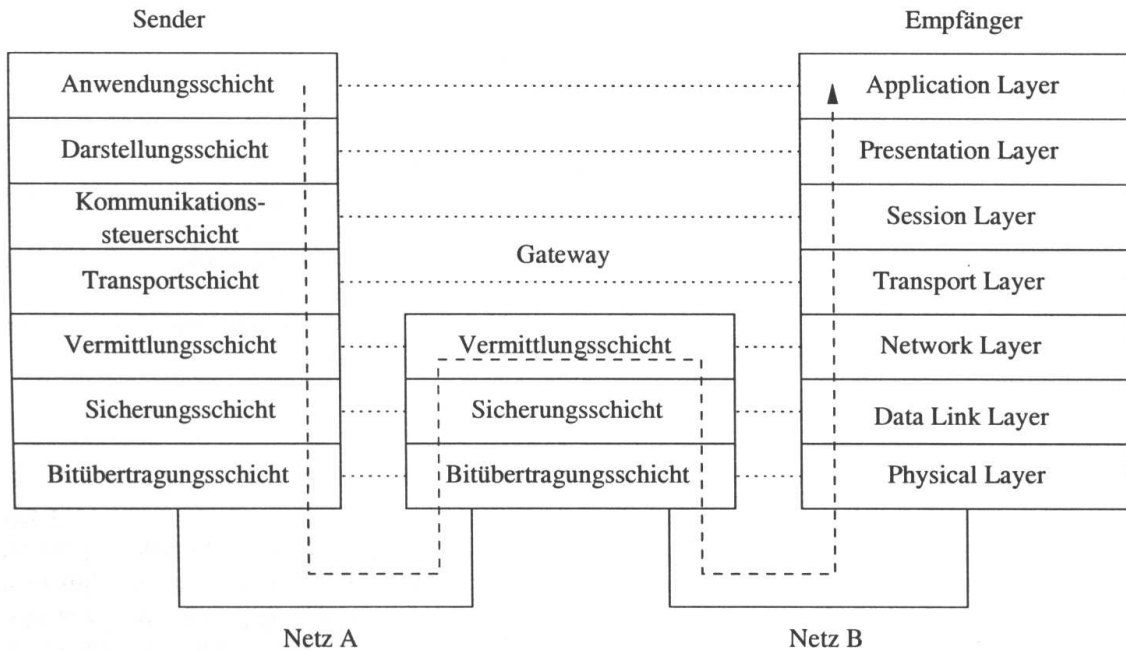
Sender

Empfänger

Anwendungsschicht

Darstellungsschicht

Kommunikationssteuerschicht

Transportschicht

Vermittlungsschicht

Sicherungsschicht

Bitübertragungsschicht

Gateway

Vermittlungsschicht

Sicherungsschicht

Bitübertragungsschicht

Application Layer

Presentation Layer

Session Layer

Transport Layer

Network Layer

Data Link Layer

Physical Layer

Netz A

Netz B